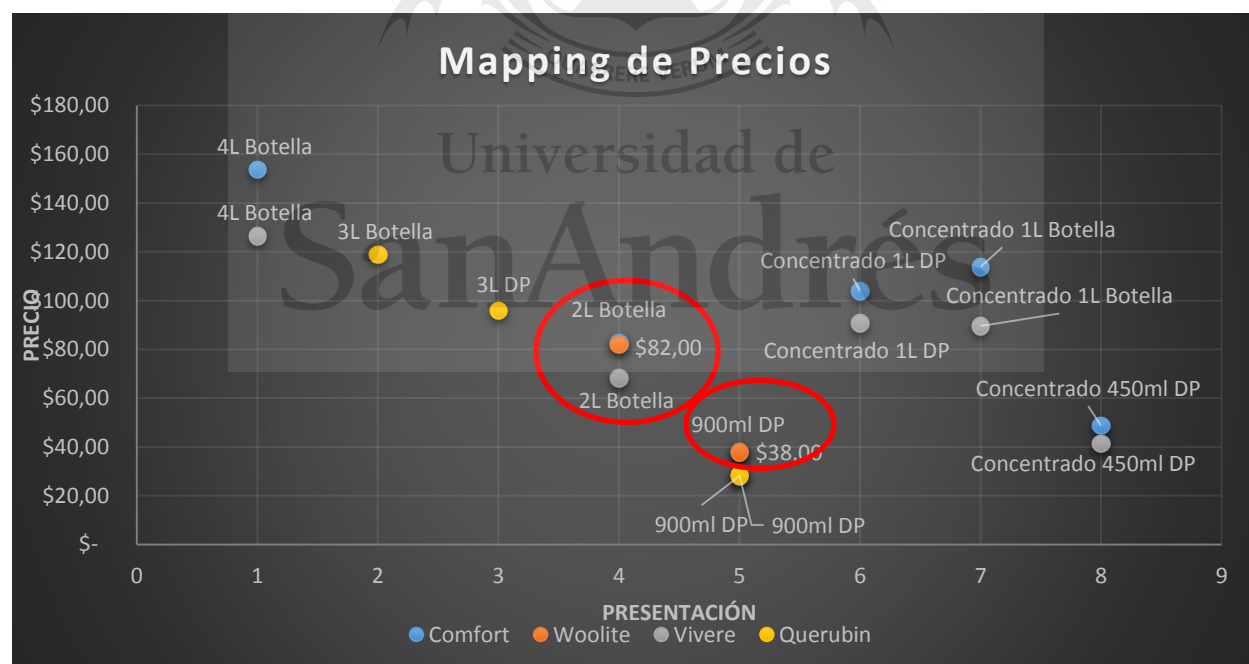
Mapping de Precios

Universidad de San Andrés

PRECIO

$180,00
$160,00
$140,00
$120,00
$100,00
$80,00
$60,00
$40,00
$20,00
$-

4L Botella
4L Botella
3L Botella
3L DP
2L Botella
$82,00
2L Botella
900ml DP
$38,00
900ml DP
900ml DP
Concentrado 1L Botella
Concentrado 1L DP
Concentrado 1L Botella
Concentrado 1L DP
Concentrado 450ml DP
Concentrado 450ml DP

0 1 2 3 4 5 6 7 8 9

PRESENTACIÓN

Comfort Woolite Vivere Querubin